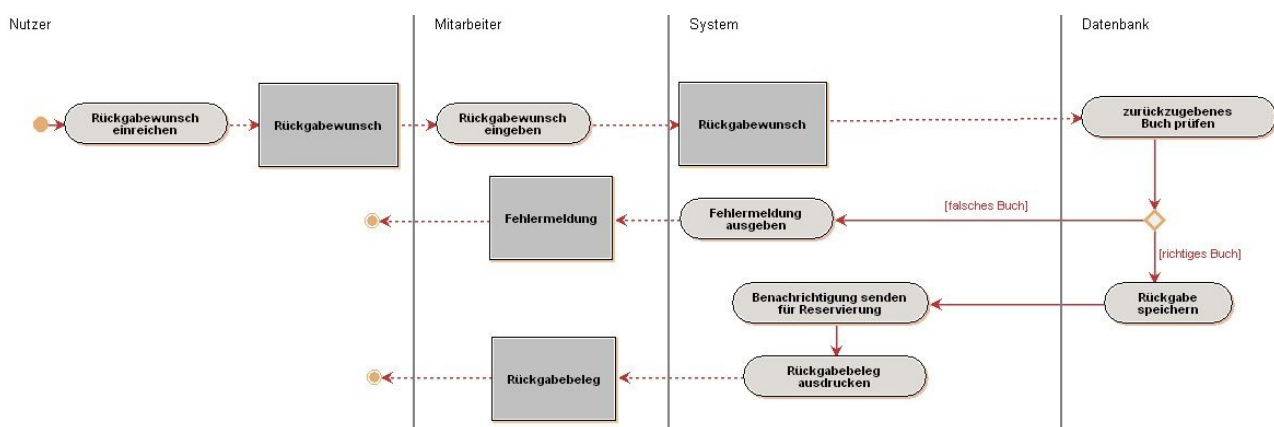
Nutzer

Mitarbeiter

System

Datenbank

Rückgabewunsch einreichen

Rückgabewunsch

Rückgabewunsch eingeben

Rückgabewunsch

zurückzugebenes Buch prüfen

Fehlermeldung

Fehlermeldung ausgeben

[falsches Buch]

[richtiges Buch]

Benachrichtigung senden für Reservierung

Rückgabe speichern

Rückgabebeleg

Rückgabebeleg ausdrucken